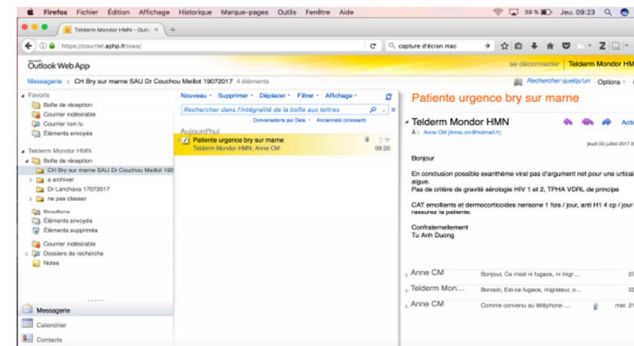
Firefox Fichier Édition Affichage Historique Marque-pages Outils Fenêtre Aide
59 % Jeu. 09:23
Telderm Mondor HMN - Outl
https://courriel.aphp.fr/owa/
capture d'écran mac
Outlook Web App
se déconnecter Telderm Mondor HMN
Messagerie › CH Bry sur marne SAU Dr Couchou Meillot 19072017 4 éléments
Rechercher quelqu'un Options
Favoris
Boîte de réception
Courrier indésirable
Courrier non lu
Éléments envoyés
Telderm Mondor HMN
Boîte de réception
CH Bry sur marne SAU Dr Couchou Meillot 1907
a archiver
Dr Lanchava 17072017
ne pas classer
Brouillons
Éléments envoyés
Éléments supprimés
Courrier indésirable
Dossiers de recherche
Notes
Messagerie
Calendrier
Contacts
Nouveau Supprimer Déplacer Filtrer Affichage
Rechercher dans l'intégralité de la boîte aux lettres
Conversations par Date Ancienneté (croissant)
Aujourd'hui
Patiente urgence bry sur marne
Telderm Mondor HMN; Anne CM 09:20
Patiente urgence bry sur marne
Telderm Mondor HMN
Anne CM [Anne.cm@hotmail.fr]
jeudi 20 juillet 2017
Bonjour
En conclusion possible exanthème viral pas d'argument net pour une urticai aigue.
Pas de critère de gravité sérologie HIV 1 et 2, TPHA VDRL de principe
CAT emollients et dermocorticoides nerisone 1 fois / jour, anti H1 4 cp / jour rassurez la patiente.
Confraternellement
Tu Anh Duong
Anne CM Bonjour, Ce mest ni fugace, ni migr...
Telderm Mon... Bonsoir, Est-ce fugace, migrateur, o...
Anne CM Comme convenu au téléphone ... mer. 2